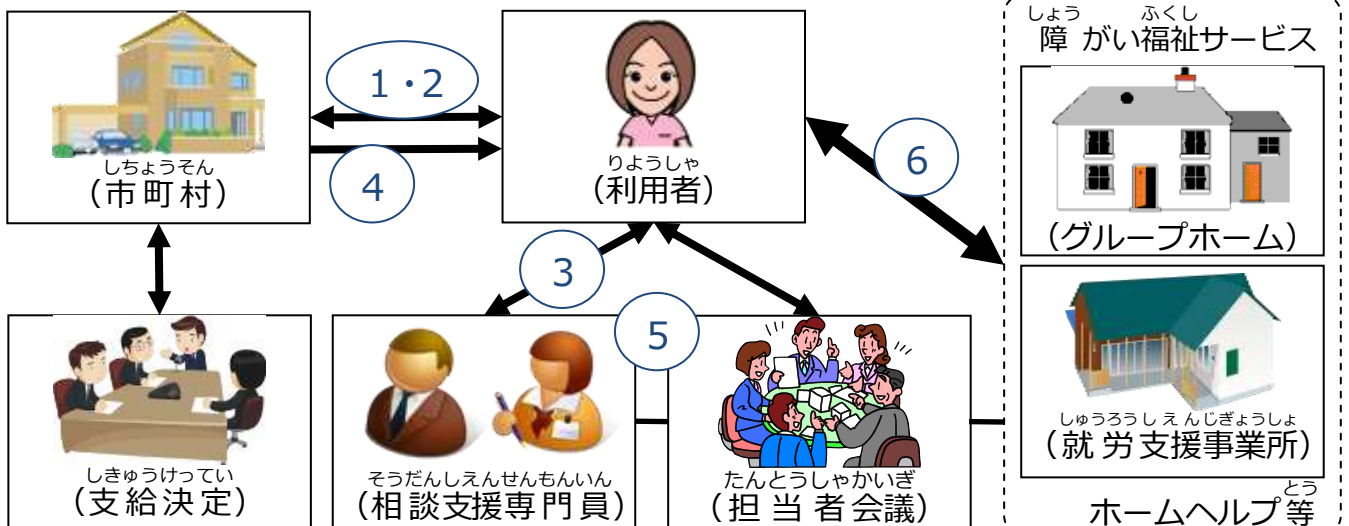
しちょうそん
（市町村）

1・2

4

りようしゃ
（利用者）

しょう ふくし
障がい福祉サービス

（グループホーム）

6

3

5

しきゅうけってい
（支給決定）

そうだんしえんせんもんいん
（相談支援専門員）

たんとうしゃかいぎ
（担当者会議）

しゅうろうしえんじぎょうしょ
（就労支援事業所）

とう
ホームヘルプ等